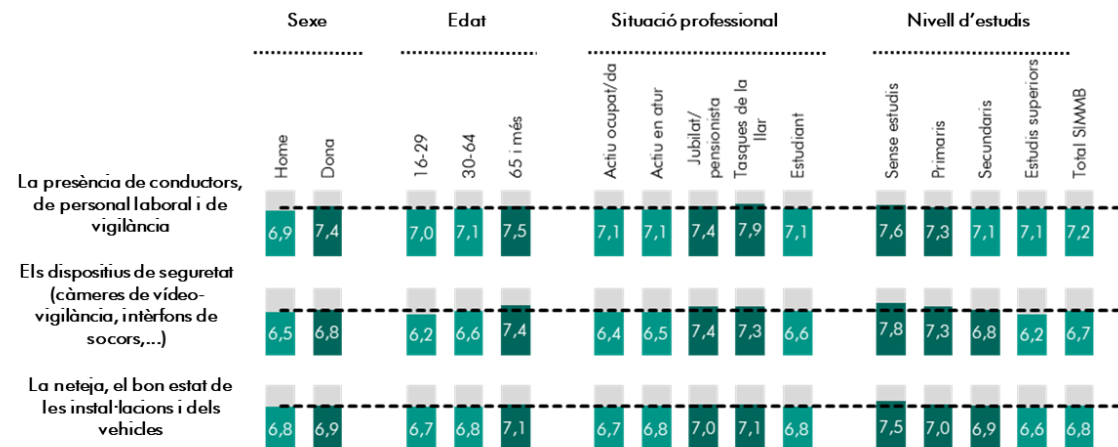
Sexe | Edat | Situació professional | Nivell d'estudis

| | Home | Dona | 16-29 | 30-64 | 65 i més | Actiu ocupat/da | Actiu en atur | Jubilat/ pensionista | Tasques de la llar | Estudiant | Sense estudis | Primaris | Secundaris | Estudis superiors | Total SIMMB |
|---|---|---|---|---|---|---|---|---|---|---|---|---|---|---|---|
| La presència de conductors, de personal laboral i de vigilància | 6,9 | 7,4 | 7,0 | 7,1 | 7,5 | 7,1 | 7,1 | 7,4 | 7,9 | 7,1 | 7,6 | 7,3 | 7,1 | 7,1 | 7,2 |
| Els dispositius de seguretat (càmeres de vídeo-vigilància, intèrfons de socors,...) | 6,5 | 6,8 | 6,2 | 6,6 | 7,4 | 6,4 | 6,5 | 7,4 | 7,3 | 6,6 | 7,8 | 7,3 | 6,8 | 6,2 | 6,7 |
| La neteja, el bon estat de les instal·lacions i dels vehicles | 6,8 | 6,9 | 6,7 | 6,8 | 7,1 | 6,7 | 6,8 | 7,0 | 7,1 | 6,8 | 7,5 | 7,0 | 6,9 | 6,6 | 6,8 |